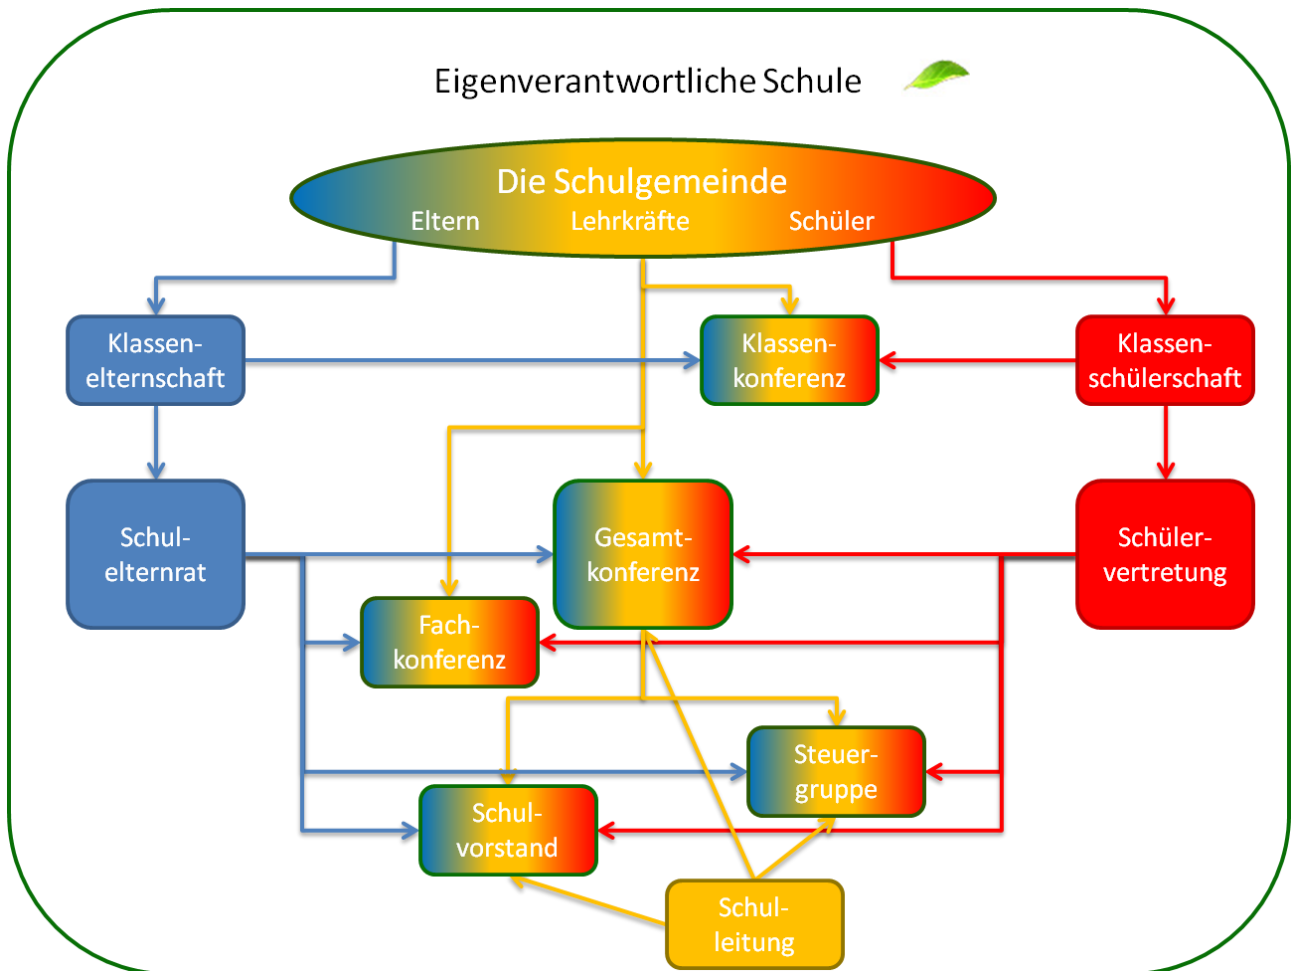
Eigenverantwortliche Schule

Die Schulgemeinde
Eltern Lehrkräfte Schüler

Klassenelternschaft

Klassenkonferenz

Klassenschülerschaft

Schulelternrat

Gesamtkonferenz

Schülervertretung

Fachkonferenz

Steuergruppe

Schulvorstand

Schulleitung